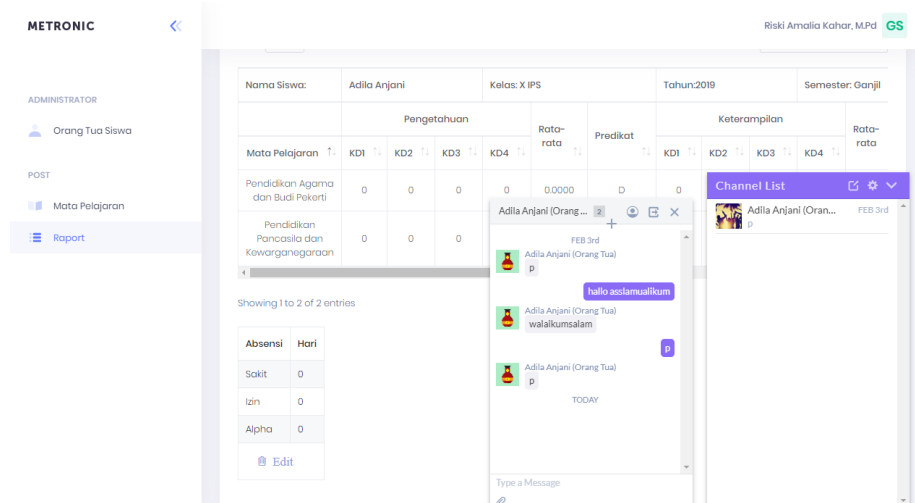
METRONIC

ADMINISTRATOR

Orang Tua Siswa

POST

Mata Pelajaran

Raport

Riski Amalia Kahar, M.Pd GS

| Nama Siswa: | Adila Anjani | | | Kelas: X IPS | | | Tahun:2019 | | | Semester: Ganjil |
|---|---|---|---|---|---|---|---|---|---|---|
| Mata Pelajaran | Pengetahuan KD1 | KD2 | KD3 | KD4 | Rata-rata | Predikat | Keterampilan KD1 | KD2 | KD3 | KD4 | Rata-rata |
| Pendidikan Agama dan Budi Pekerti | 0 | 0 | 0 | 0 | 0.0000 | D | 0 | | | | |
| Pendidikan Pancasila dan Kewarganegaraan | 0 | 0 | 0 | | | | | | | | |

Showing 1 to 2 of 2 entries

| Absensi | Hari |
|---|---|
| Sakit | 0 |
| Izin | 0 |
| Alpha | 0 |

Edit

Adila Anjani (Orang ... 2

FEB 3rd

Adila Anjani (Orang Tua)
p

hallo asslamualikum

Adila Anjani (Orang Tua)
walaikumsalam

p

Adila Anjani (Orang Tua)
p

TODAY

Type a Message

Channel List

Adila Anjani (Oran... FEB 3rd
p